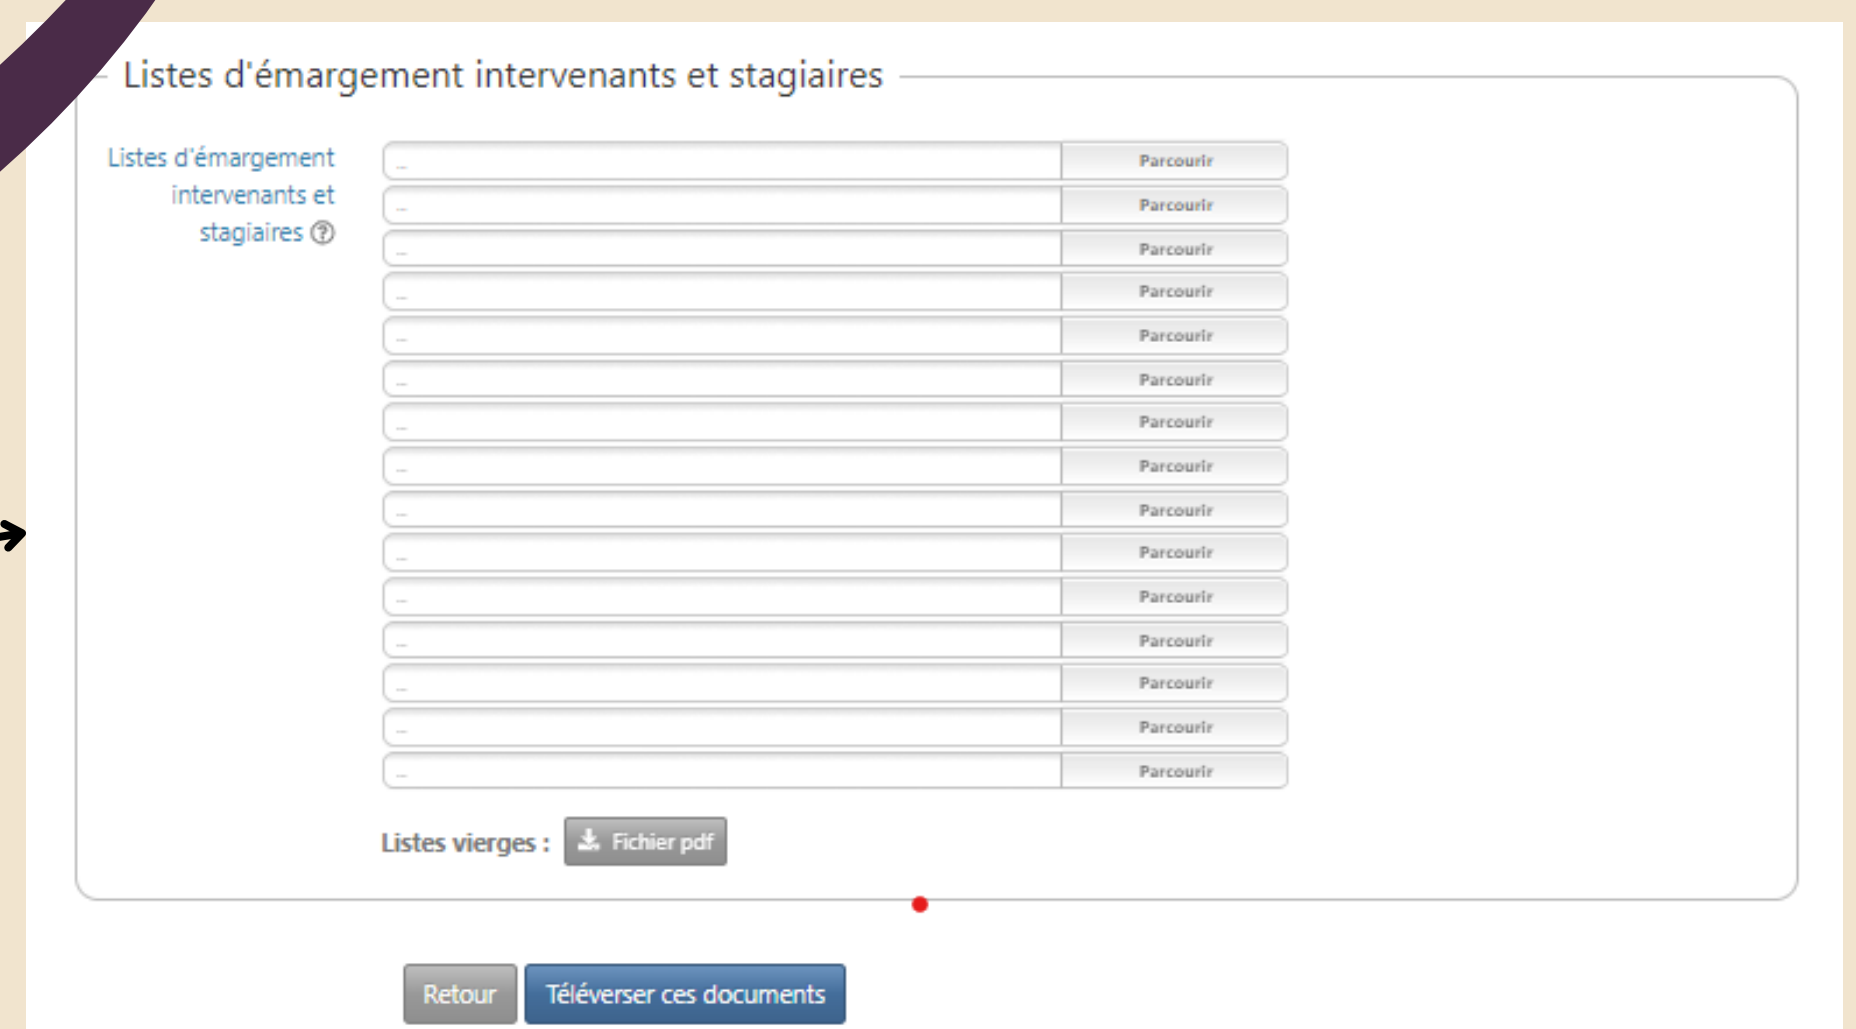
Listes d'émargement intervenants et stagiaires

Listes d'émargement intervenants et stagiaires ?

... Parcourir
... Parcourir
... Parcourir
... Parcourir
... Parcourir
... Parcourir
... Parcourir
... Parcourir
... Parcourir
... Parcourir
... Parcourir
... Parcourir
... Parcourir
... Parcourir
... Parcourir

Listes vierges : Fichier pdf

Retour Téléverser ces documents